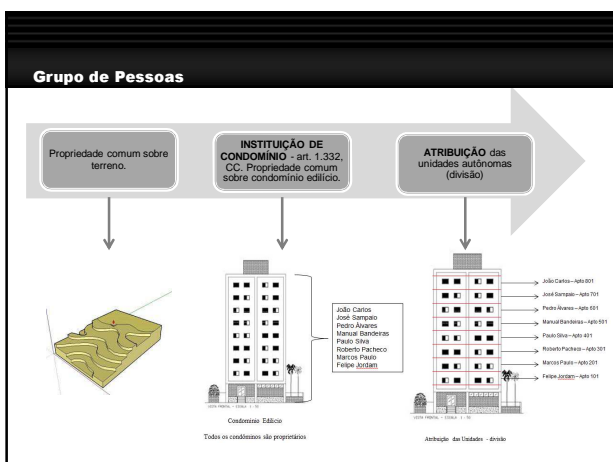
Grupo de Pessoas

Propriedade comum sobre terreno.

**INSTITUIÇÃO DE CONDOMÍNIO** - art. 1.332, CC. Propriedade comum sobre condomínio edilício.

**ATRIBUIÇÃO** das unidades autônomas (divisão)

João Carlos
José Sampaio
Pedro Álvares
Manual Bandeiras
Paulo Silva
Roberto Pacheco
Marcos Paulo
Felipe Jordam

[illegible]

Condomínio Edifício

Todos os condôminos são proprietários

João Carlos – Apto 801
José Sampaio – Apto 701
Pedro Álvares – Apto 601
Manual Bandeiras – Apto 501
Paulo Silva – Apto 401
Roberto Pacheco – Apto 301
Marcos Paulo – Apto 201
Felipe Jordam – Apto 101

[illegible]

Atribuição das Unidades - divisão